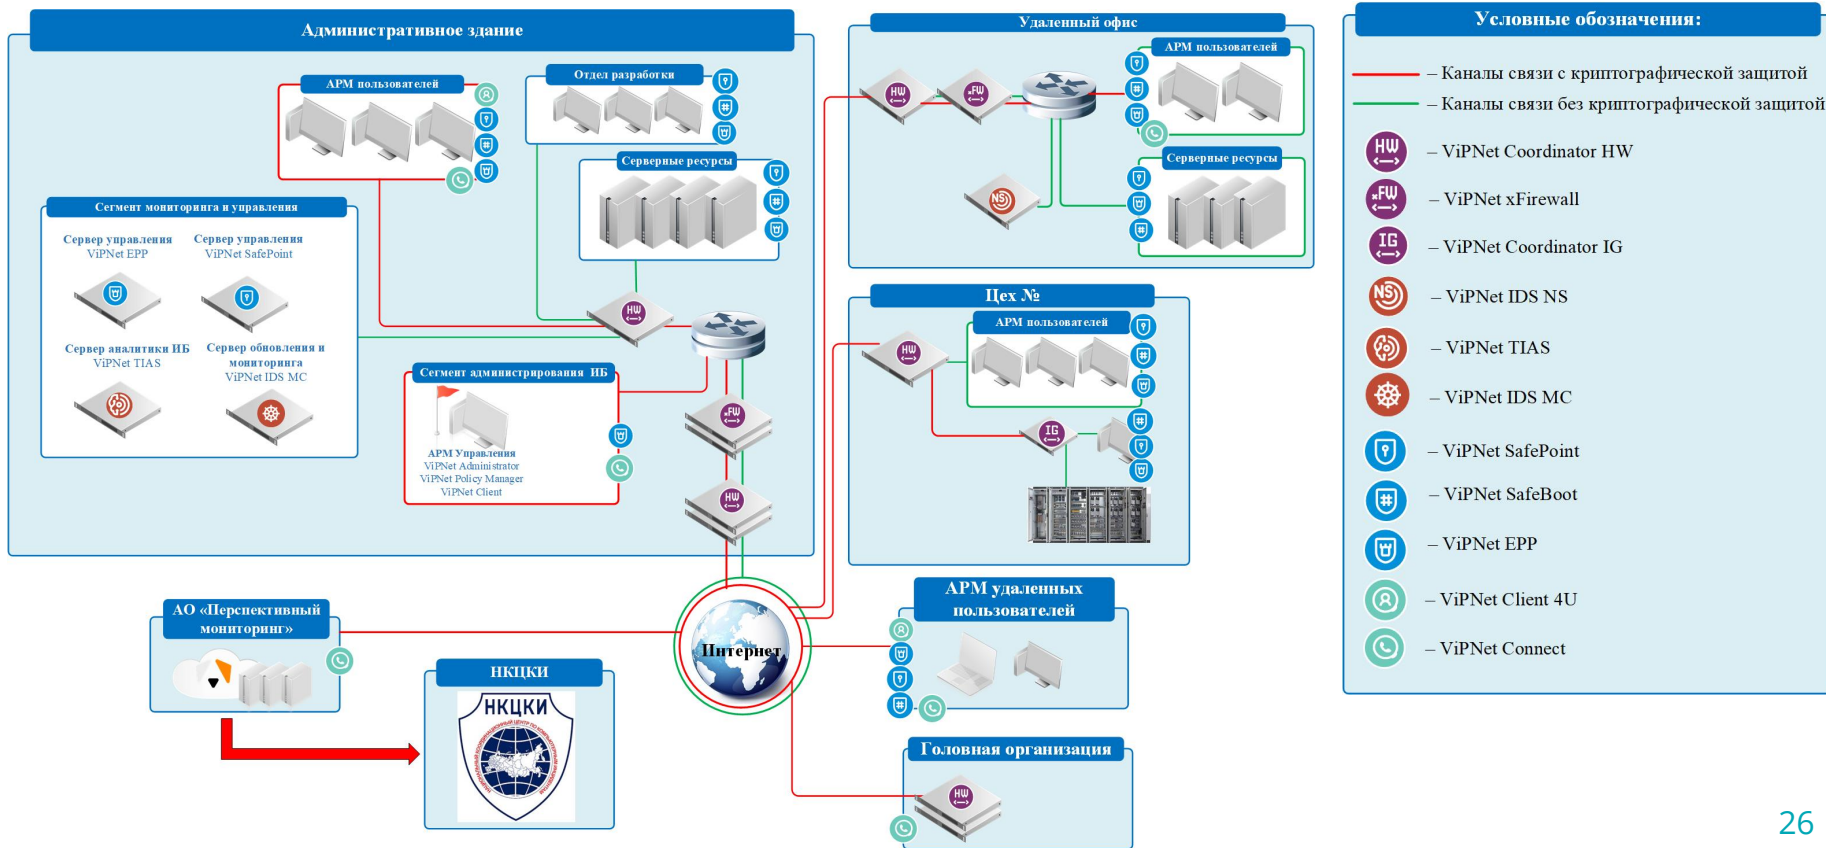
Административное здание

АРМ пользователей

Отдел разработки

Серверные ресурсы

Сегмент мониторинга и управления

Сервер управления ViPNet EPP

Сервер управления ViPNet SafePoint

Сервер аналитики ИБ ViPNet TIAS

Сервер обновления и мониторинга ViPNet IDS MC

Сегмент администрирования ИБ

АРМ Управления ViPNet Administrator ViPNet Policy Manager ViPNet Client

HW
FW
HW

Удаленный офис

АРМ пользователей

Серверные ресурсы

HW
FW
NS

Цех №

АРМ пользователей

HW
IG

АРМ удаленных пользователей

Головная организация

HW

Интернет

АО «Перспективный мониторинг»

НКЦКИ

НКЦКИ

Условные обозначения:

– Каналы связи с криптографической защитой

– Каналы связи без криптографической защитой

HW – ViPNet Coordinator HW

FW – ViPNet xFirewall

IG – ViPNet Coordinator IG

NS – ViPNet IDS NS

– ViPNet TIAS

– ViPNet IDS MC

– ViPNet SafePoint

– ViPNet SafeBoot

– ViPNet EPP

– ViPNet Client 4U

– ViPNet Connect

26